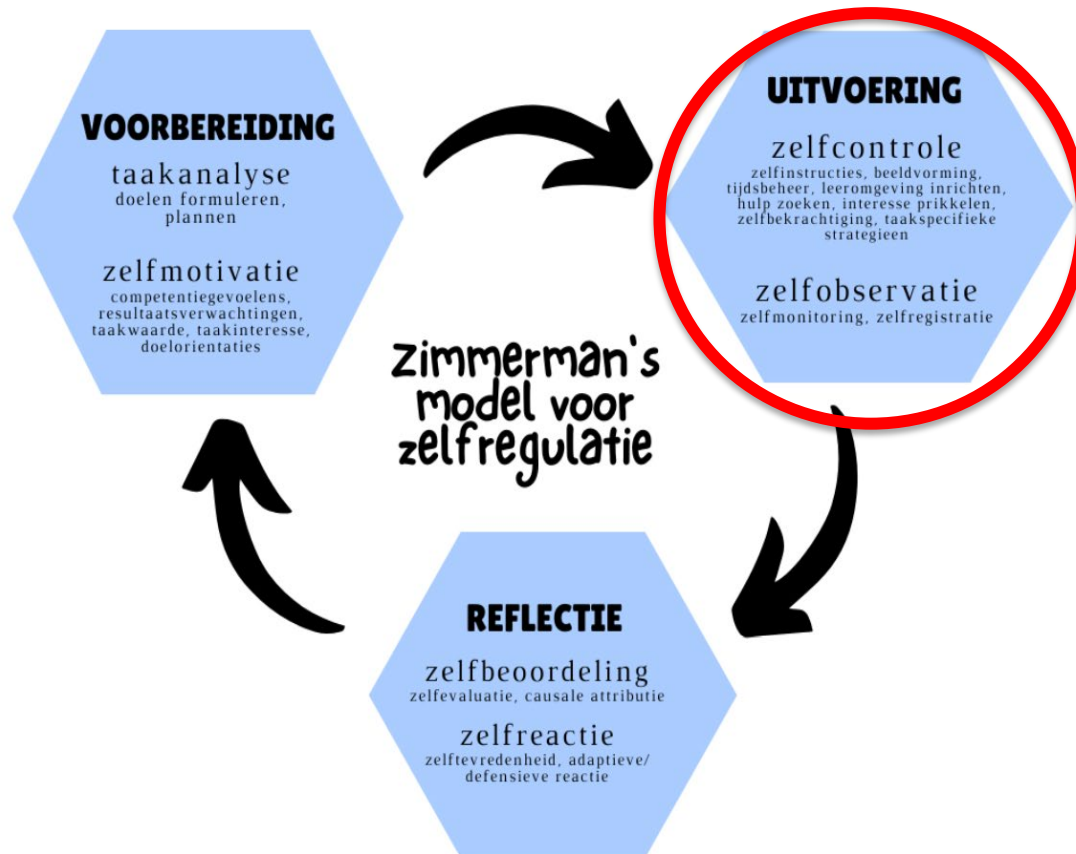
VOORBEREIDING

taakanalyse
doelen formuleren, plannen

zelfmotivatie
competentiegevoelens, resultaatsverwachtingen, taakwaarde, taakinteresse, doelorientaties

UITVOERING

zelfcontrole
zelfinstructies, beeldvorming, tijdsbeheer, leeromgeving inrichten, hulp zoeken, interesse prikkelen, zelfbekrachtiging, taakspecifieke strategieen

zelfobservatie
zelfmonitoring, zelfregistratie

Zimmerman's model voor zelfregulatie

REFLECTIE

zelfbeoordeling
zelfevaluatie, causale attributie

zelfreactie
zelftevredenheid, adaptieve/ defensieve reactie